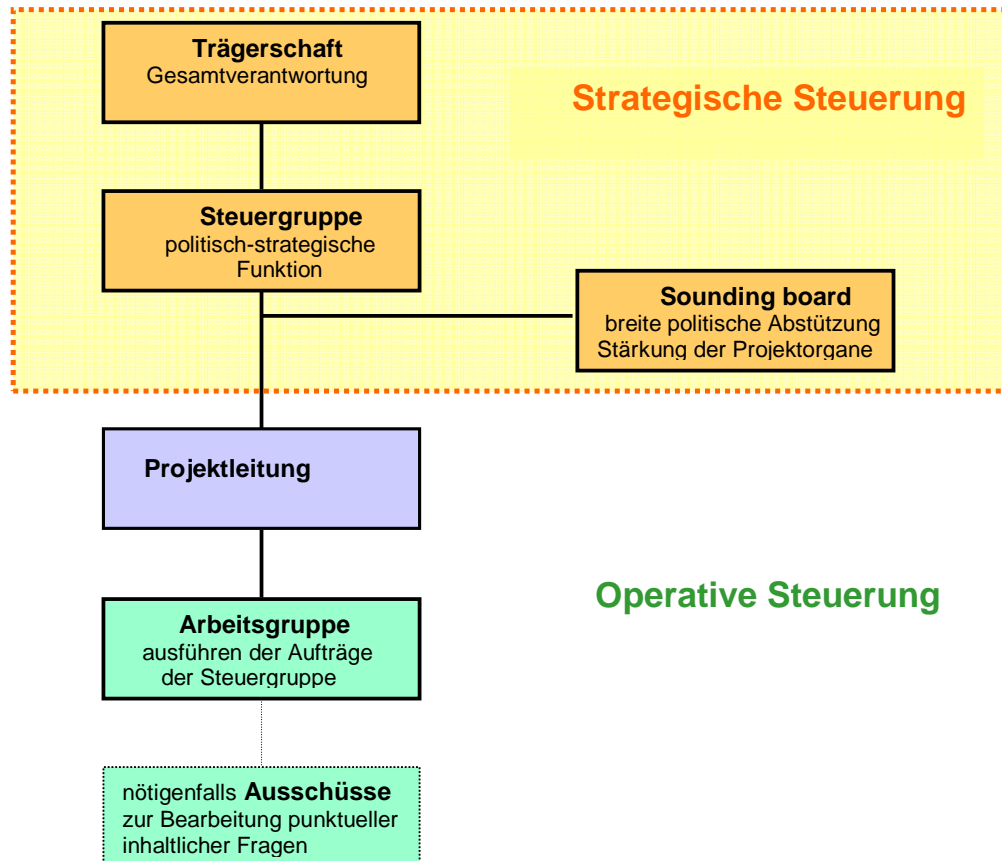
Trägerschaft
Gesamtverantwortung

Strategische Steuerung

Steuergruppe
politisch-strategische Funktion

Sounding board
breite politische Abstützung
Stärkung der Projektorgane

Projektleitung

Operative Steuerung

Arbeitsgruppe
ausführen der Aufträge der Steuergruppe

nötigenfalls **Ausschüsse** zur Bearbeitung punktueller inhaltlicher Fragen